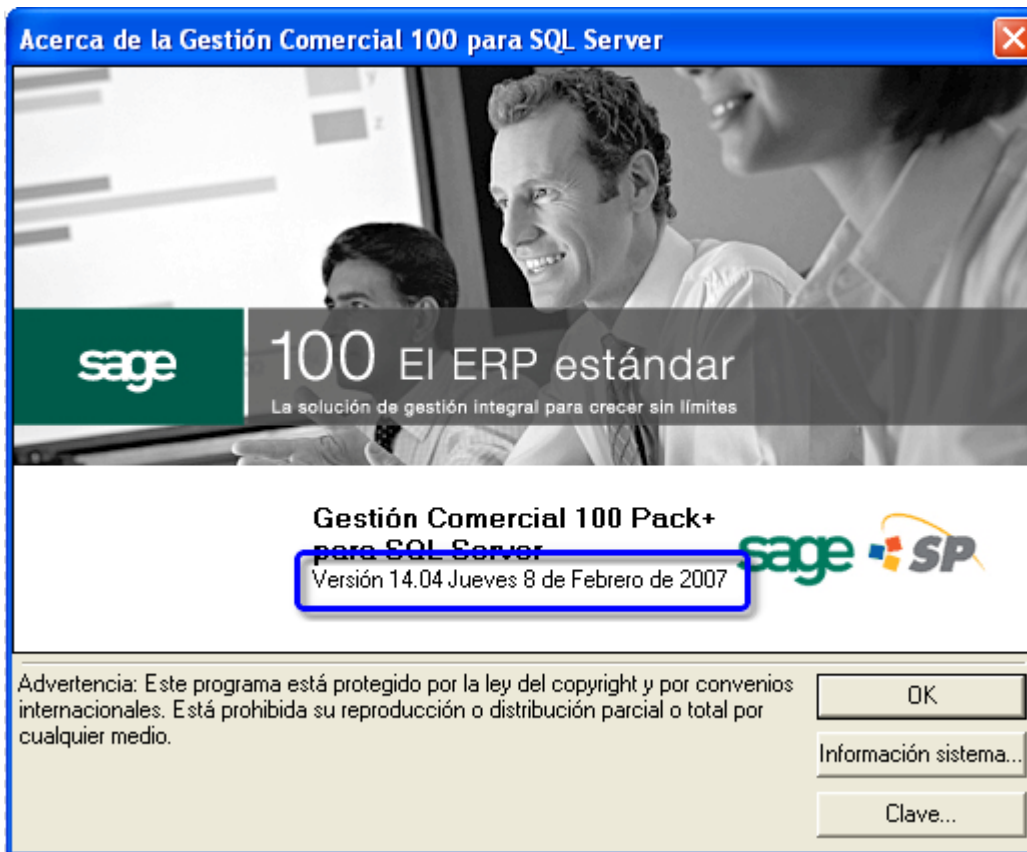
Acerca de la Gestión Comercial 100 para SQL Server

sage

100 El ERP estándar

La solución de gestión integral para crecer sin límites

Gestión Comercial 100 Pack+ para SQL Server

Versión 14.04 Jueves 8 de Febrero de 2007

sage SP

Advertencia: Este programa está protegido por la ley del copyright y por convenios internacionales. Está prohibida su reproducción o distribución parcial o total por cualquier medio.

OK

Información sistema...

Clave...